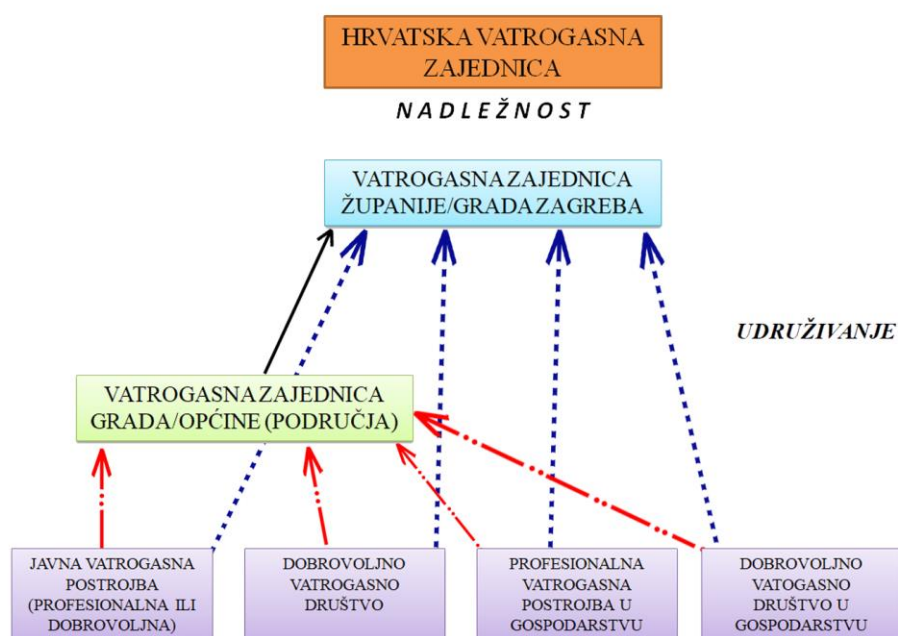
HRVATSKA VATROGASNA ZAJEDNICA

NADLEŽNOST

VATROGASNA ZAJEDNICA ŽUPANIJE/GRADA ZAGREBA

UDRUŽIVANJE

VATROGASNA ZAJEDNICA GRADA/OPĆINE (PODRUČJA)

JAVNA VATROGASNA POSTROJBA (PROFESIONALNA ILI DOBROVOLJNA)

DOBROVOLJNO VATROGASNO DRUŠTVO

PROFESIONALNA VATROGASNA POSTROJBA U GOSPODARSTVU

DOBROVOLJNO VATOGASNO DRUŠTVO U GOSPODARSTVU